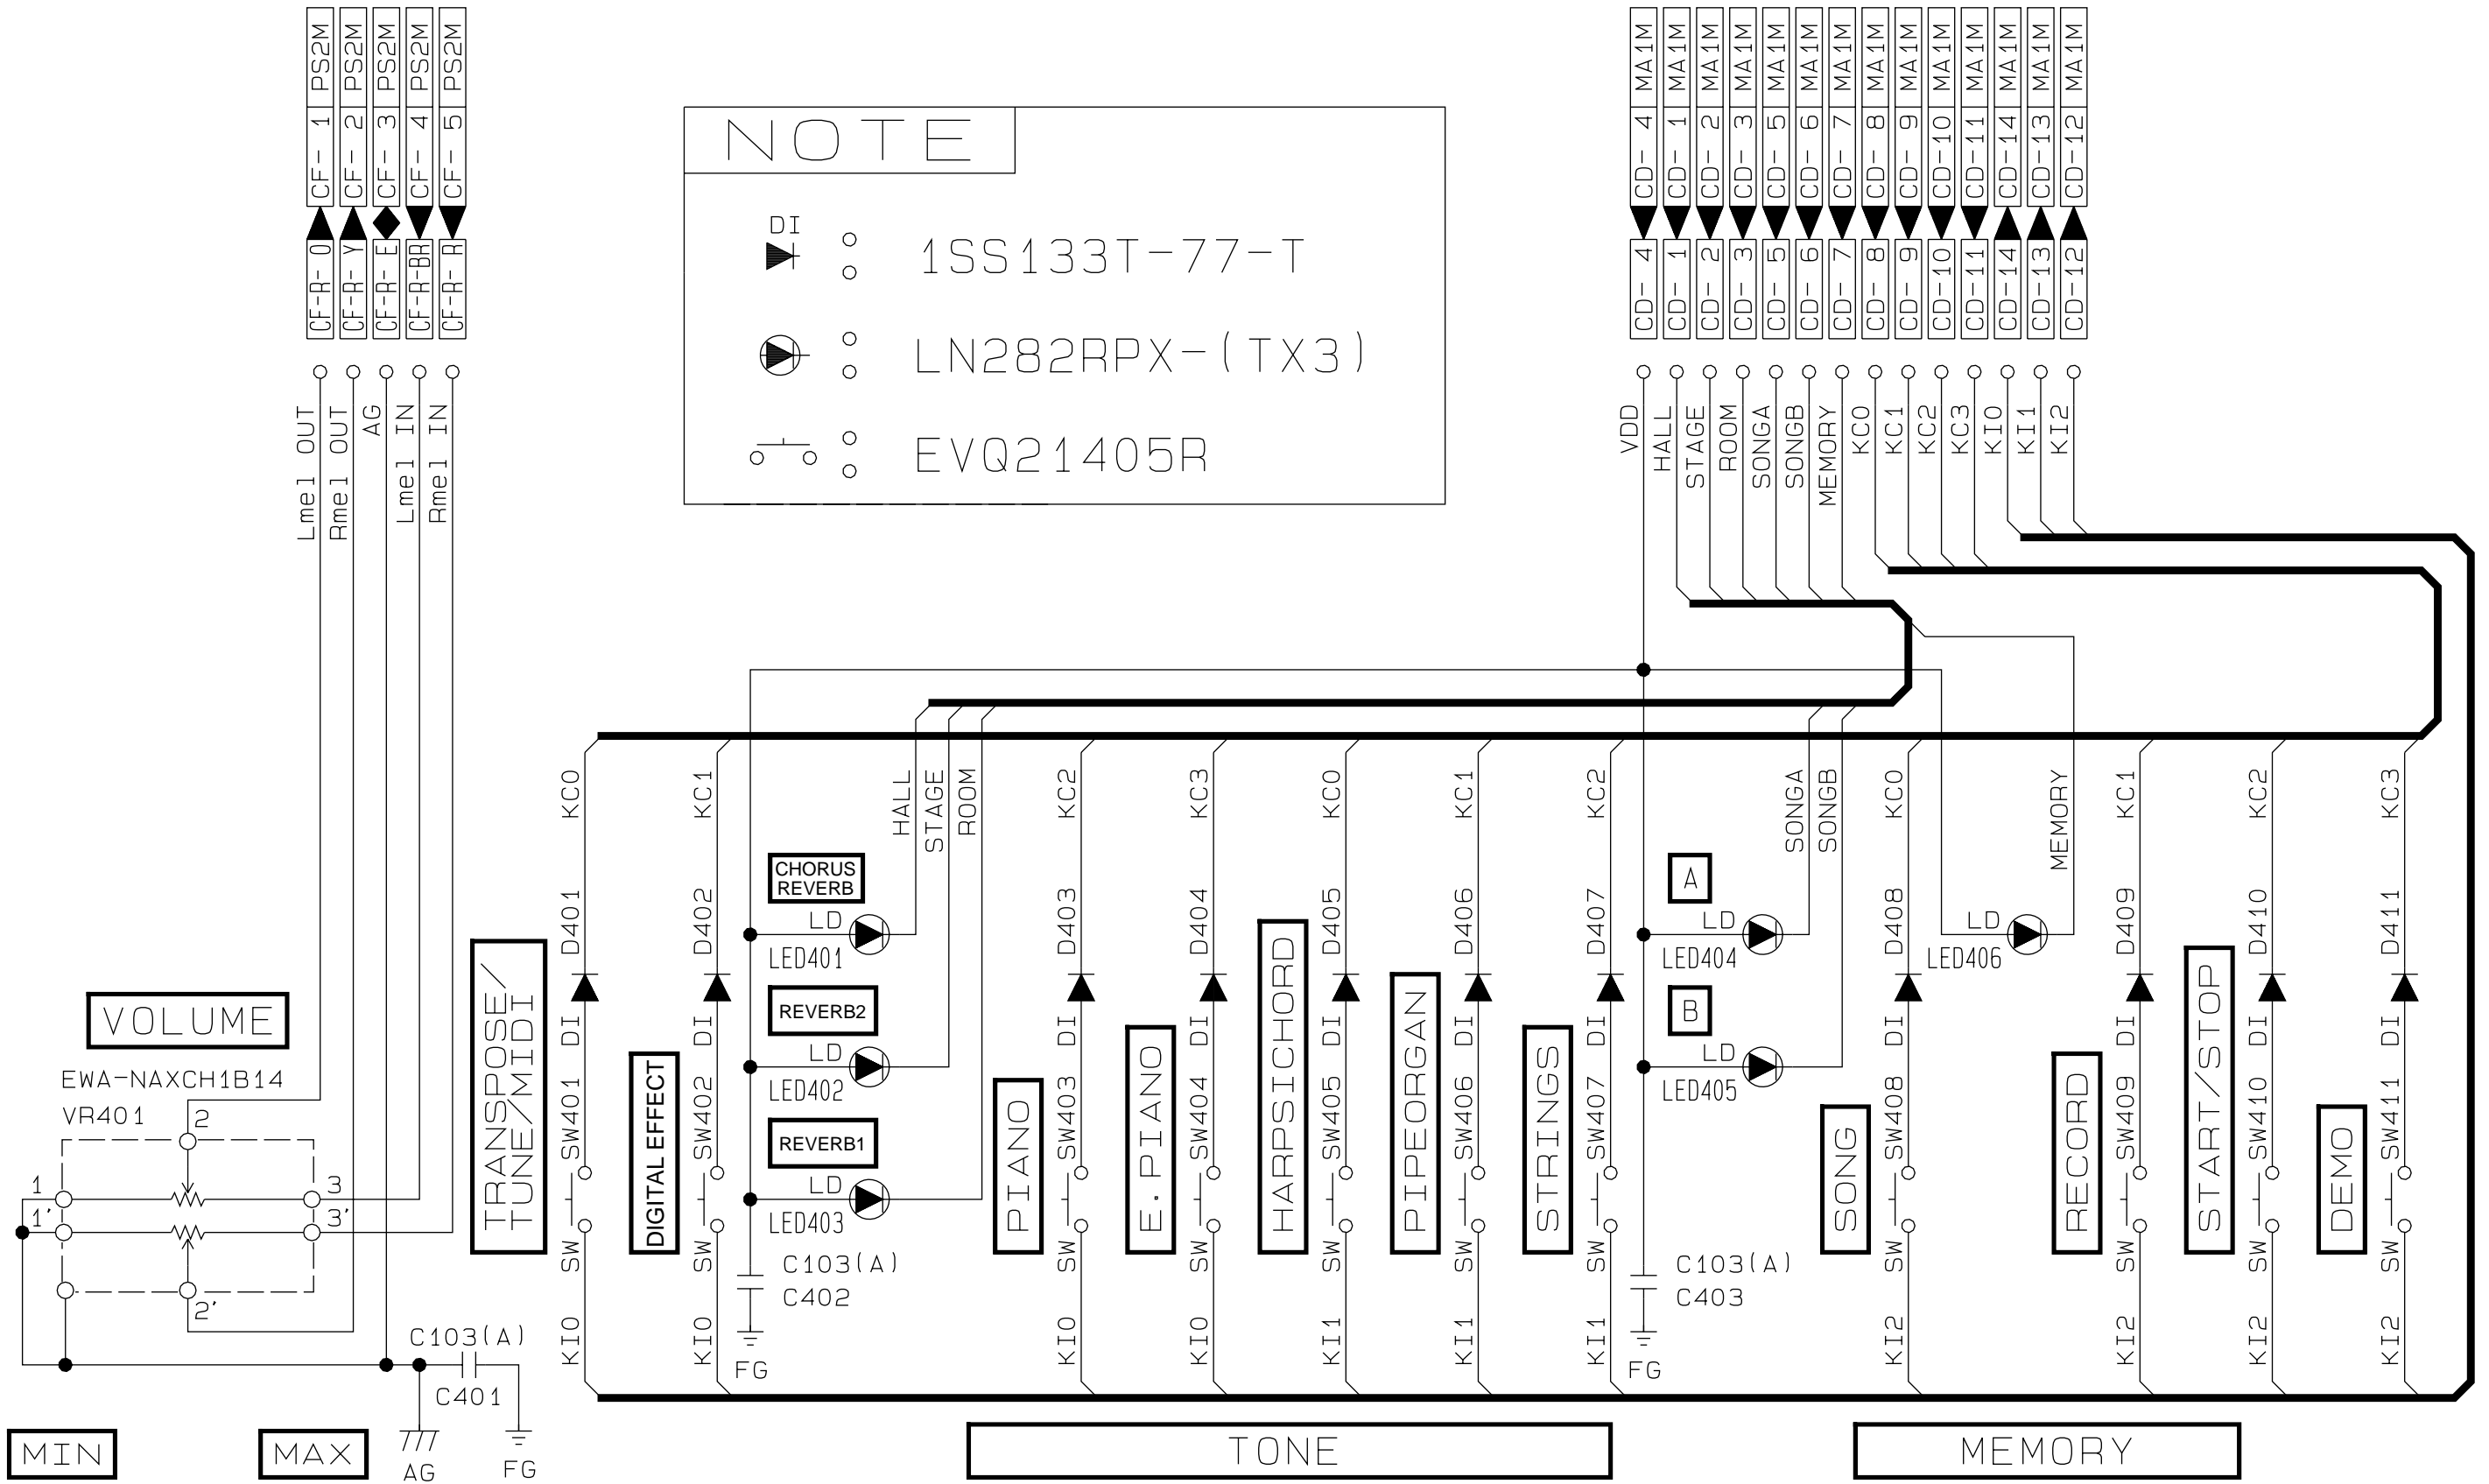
PS2M PS2M PS2M PS2M PS2M
CF- 1 CF- 2 CF- 3 CF- 4 CF- 5
CF-R- O CF-R- Y CF-R- E CF-R-BR CF-R- R
Lmel OUT Rmel OUT AG Lmel IN Rmel IN

NOTE
DI : 1SS133T-77-T
: LN282RPX-(TX3)
: EVQ21405R

MA1M MA1M MA1M MA1M MA1M MA1M MA1M MA1M MA1M MA1M MA1M MA1M MA1M MA1M
CD- 4 CD- 1 CD- 2 CD- 3 CD- 5 CD- 6 CD- 7 CD- 8 CD- 9 CD-10 CD-11 CD-14 CD-13 CD-12
CD- 4 CD- 1 CD- 2 CD- 3 CD- 5 CD- 6 CD- 7 CD- 8 CD- 9 CD-10 CD-11 CD-14 CD-13 CD-12
VDD HALL STAGE ROOM SONGA SONGB MEMORY KC0 KC1 KC2 KC3 KI0 KI1 KI2

KC0 D401 DI SW401 SW KI0 TRANSPOSE/ TUNE/MIDI
KC1 D402 DI SW402 SW KI0 DIGITAL EFFECT
HALL STAGE ROOM
CHORUS REVERB LD LED401
REVERB2 LD LED402
REVERB1 LD LED403
C103(A) C402 FG
KC2 D403 DI SW403 SW KI0 PIANO
KC3 D404 DI SW404 SW KI0 E.PIANO
KC0 D405 DI SW405 SW KI1 HARPSICHORD
KC1 D406 DI SW406 SW KI1 PIPEORGAN
KC2 D407 DI SW407 SW KI1 STRINGS
SONGA SONGB
A LD LED404
B LD LED405
C103(A) C403 FG
KC0 D408 DI SW408 SW KI2 SONG
LD LED406 MEMORY
KC1 D409 DI SW409 SW KI2 RECORD
KC2 D410 DI SW410 SW KI2 START/STOP
KC3 D411 DI SW411 SW KI2 DEMO

VOLUME
EWA-NAXCH1B14
VR401
1 1' 2 2' 3 3'
C103(A) C401
AG FG
MIN MAX
TONE
MEMORY